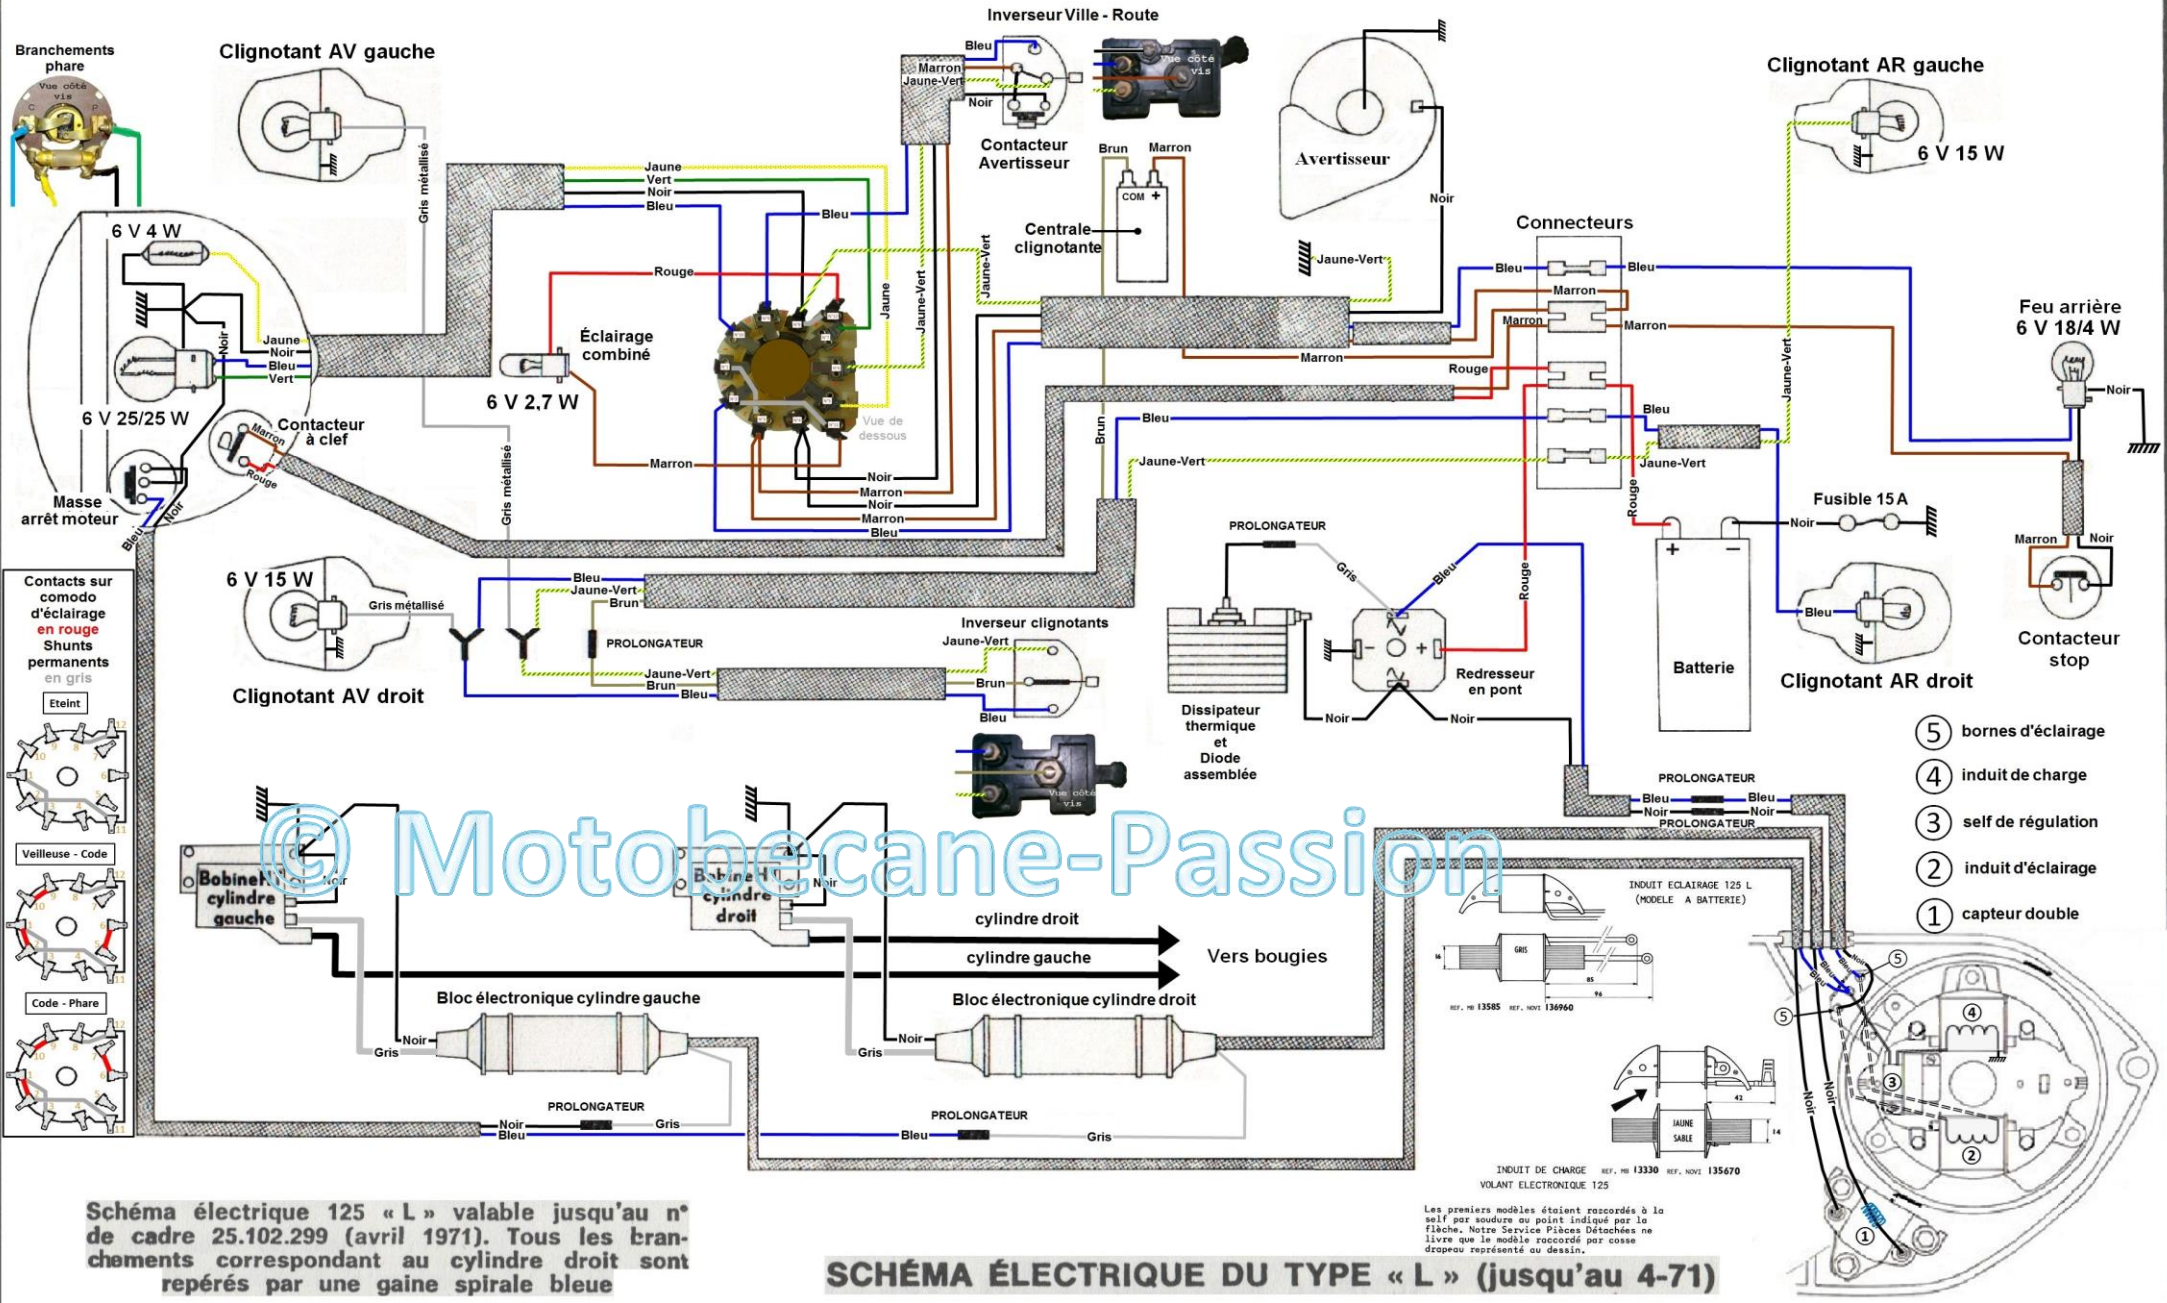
Branchements phare

Vue côté vis

Clignotant AV gauche

Inverseur Ville - Route

Bleu
Marron
Jaune-Vert
Noir

Vue côté vis

Contacteur Avertisseur

Avertisseur

Clignotant AR gauche

6 V 15 W

Jaune
Vert
Noir
Bleu

Gris métallisé

6 V 4 W

Bleu

Brun
Marron
COM +

Centrale clignotante

Noir

Jaune-Vert

Connecteurs

Bleu
Bleu
Marron
Marron
Marron
Marron

Rouge

Jaune
Noir
Bleu
Vert

Noir

6 V 25/25 W

Éclairage combiné

6 V 2,7 W

Jaune
Jaune-Vert
Jaune-Vert

Vue de dessous

Feu arrière 6 V 18/4 W

Noir

Rouge

Contacteur à clef
Marron
Rouge

Masse arrêt moteur

Noir
Bleu

Marron
Noir
Marron
Noir
Marron
Bleu

Brun
Bleu
Jaune-Vert

Bleu
Jaune-Vert

Jaune-Vert

Fusible 15 A
Noir

Marron
Noir

Gris métallisé

Contacts sur comodo d'éclairage en rouge
Shunts permanents en gris

Eteint

6 V 15 W

Gris métallisé

Bleu
Jaune-Vert
Brun

PROLONGATEUR

PROLONGATEUR

Gris

Bleu

Rouge

Rouge

+ −

Contacteur stop

Inverseur clignotants

Jaune-Vert

Jaune-Vert
Brun
Bleu

Brun

Bleu

Clignotant AV droit

Redresseur en pont

Batterie

Clignotant AR droit

Dissipateur thermique et Diode assemblée

Noir
Noir

Veilleuse - Code

Vue côté vis

PROLONGATEUR
Bleu
Noir
Bleu
Noir
PROLONGATEUR

⑤ bornes d'éclairage
④ induit de charge
③ self de régulation
② induit d'éclairage
① capteur double

© Motobecane-Passion

Bobine HT cylindre gauche
Noir

Bobine HT cylindre droit
Noir

cylindre droit
cylindre gauche

Vers bougies

INDUIT ECLAIRAGE 125 L (MODELE A BATTERIE)

GRIS

REF. MB 13585 REF. NOVI 136960

Code - Phare

Bloc électronique cylindre gauche

Bloc électronique cylindre droit

Noir
Gris

Noir
Gris

JAUNE SABLE

PROLONGATEUR
Noir
Bleu
Gris

PROLONGATEUR
Bleu
Gris

INDUIT DE CHARGE REF. MB 13330 REF. NOVI 135670
VOLANT ELECTRONIQUE 125

Noir
Noir

Schéma électrique 125 « L » valable jusqu'au n° de cadre 25.102.299 (avril 1971). Tous les branchements correspondant au cylindre droit sont repérés par une gaine spirale bleue

Les premiers modèles étaient raccordés à la self par soudure au point indiqué par la flèche. Notre Service Pièces Détachées ne livre que le modèle raccordé par cosse drapeau représenté au dessin.

SCHÉMA ÉLECTRIQUE DU TYPE « L » (jusqu'au 4-71)